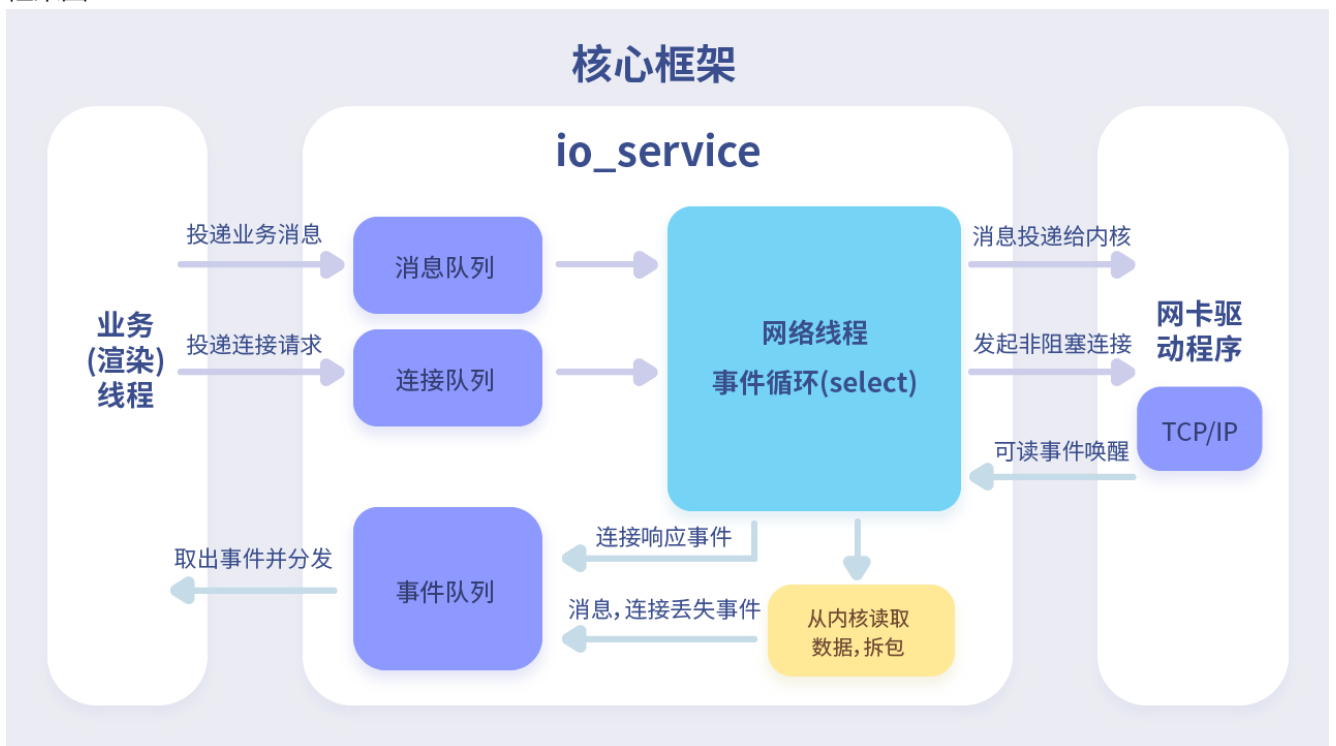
核心框架

io_service

投递业务消息

投递连接请求

业务
(渲染)
线程

消息队列

连接队列

网络线程
事件循环(select)

消息投递给内核

发起非阻塞连接

网卡驱
动程序

TCP/IP

可读事件唤醒

连接响应事件

取出事件并分发

事件队列

消息，连接丢失事件

从内核读取
数据，拆包